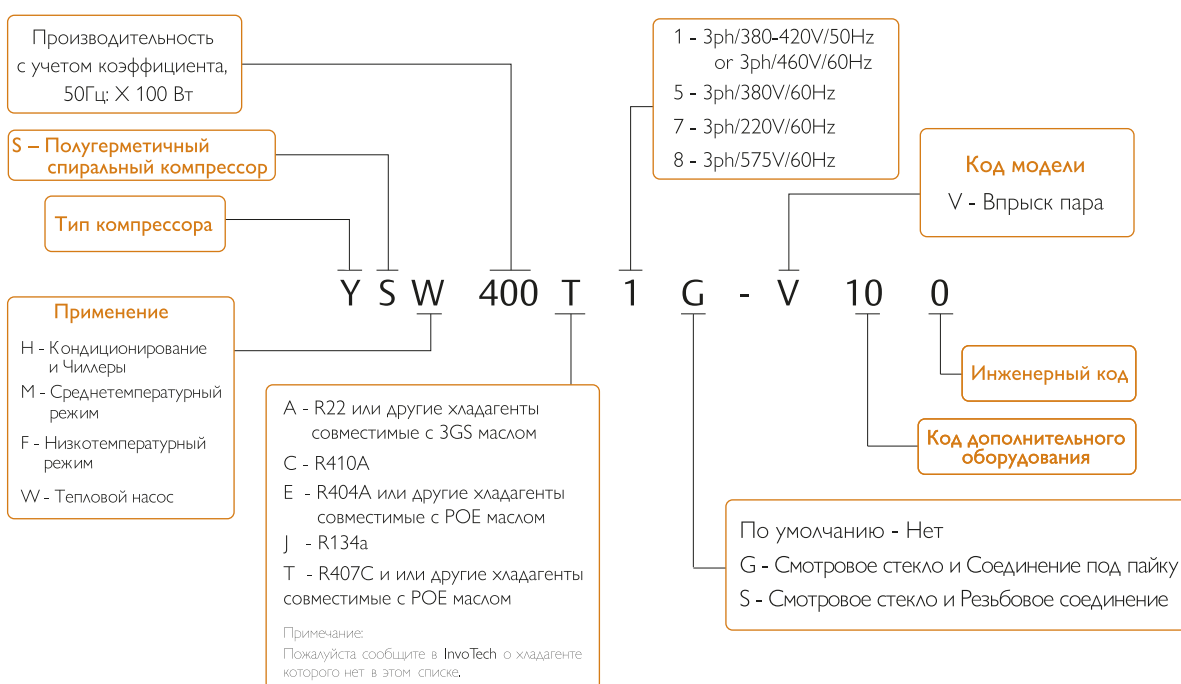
Производительность с учетом коэффициента, 50Гц: X 100 Вт

S – Полугерметичный спиральный компрессор

Тип компрессора

1 - 3ph/380-420V/50Hz
or 3ph/460V/60Hz
5 - 3ph/380V/60Hz
7 - 3ph/220V/60Hz
8 - 3ph/575V/60Hz

Код модели
V - Впрыск пара

Y S W 400 T 1 G - V 10 0

Применение
H - Кондиционирование и Чиллеры
M - Среднетемпературный режим
F - Низкотемпературный режим
W - Тепловой насос

A - R22 или другие хладагенты совместимые с 3GS маслом
C - R410A
E - R404A или другие хладагенты совместимые с POE маслом
J - R134a
T - R407C и или другие хладагенты совместимые с POE маслом

Примечание:
Пожалуйста сообщите в InvoTech о хладагенте которого нет в этом списке.

Инженерный код

Код дополнительного оборудования

По умолчанию - Нет
G - Смотровое стекло и Соединение под пайку
S - Смотровое стекло и Резьбовое соединение